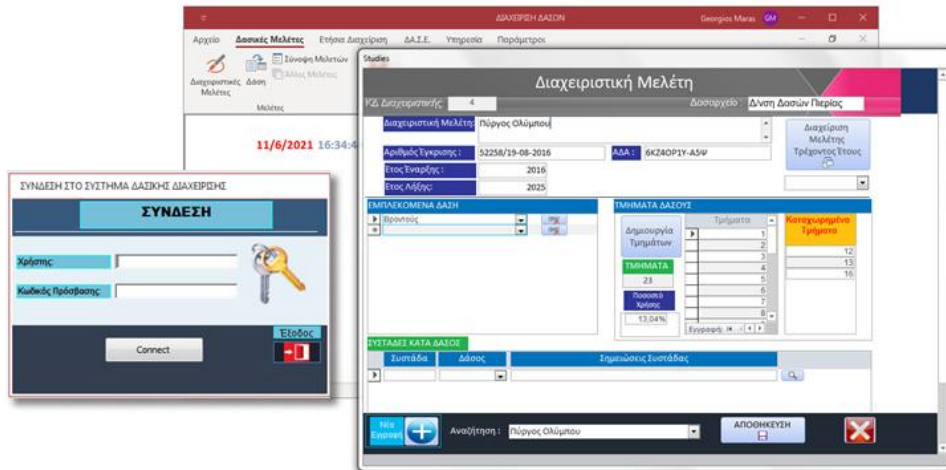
ΔΙΑΧΕΙΡΙΣΗ ΔΑΣΩΝ
Georgios Maras GM

Αρχείο Δασικές Μελέτες Ετήσια Διαχείριση ΔΑ.Σ.Ε. Υπηρεσία Παράμετροι

Διαχειριστικές Μελέτες Δάση Σύνοψη Μελετών Άλλες Μελέτες
Μελέτες

11/6/2021 16:34:4

Studies

Διαχειριστική Μελέτη

ΚΔ Διαχειριστής: 4 Δασαρχείο: Δ/νση Δασών Πιερίας

Διαχειριστική Μελέτη: Πύργος Ολύμπου

Αριθμός Έγκρισης: 52258/19-08-2016 ΑΔΑ: 6ΚΖ4ΟΡ1Υ-Α5Ψ

Έτος Έναρξης: 2016

Έτος Λήξης: 2025

Διαχείριση Μελέτης Τρέχοντος Έτους

ΕΜΠΛΕΚΟΜΕΝΑ ΔΑΣΗ
Βροντούς

ΤΜΗΜΑΤΑ ΔΑΣΟΥΣ
Δημιουργία Τμημάτων
Τμήματα
1
2
3
4
5
6
7
8
ΤΜΗΜΑΤΑ
23
Ποσοστό Χρήσης
13,04%
Εγγραφή: H 4 1 4

Καταχωρημένο Τμήματα
12
13
16

ΣΥΣΤΑΔΕΣ ΚΑΤΑ ΔΑΣΟΣ
Συστάδα Δάσος Σημειώσεις Συστάδας

Νέα Εγγραφή
Αναζήτηση: Πύργος Ολύμπου
ΑΠΟΘΗΚΕΥΣΗ

ΣΥΝΔΕΣΗ ΣΤΟ ΣΥΣΤΗΜΑ ΔΑΣΙΚΗ ΔΙΑΧΕΙΡΙΣΗΣ

ΣΥΝΔΕΣΗ

Χρήστης:

Κωδικός Πρόσβασης:

Έξοδος

Connect